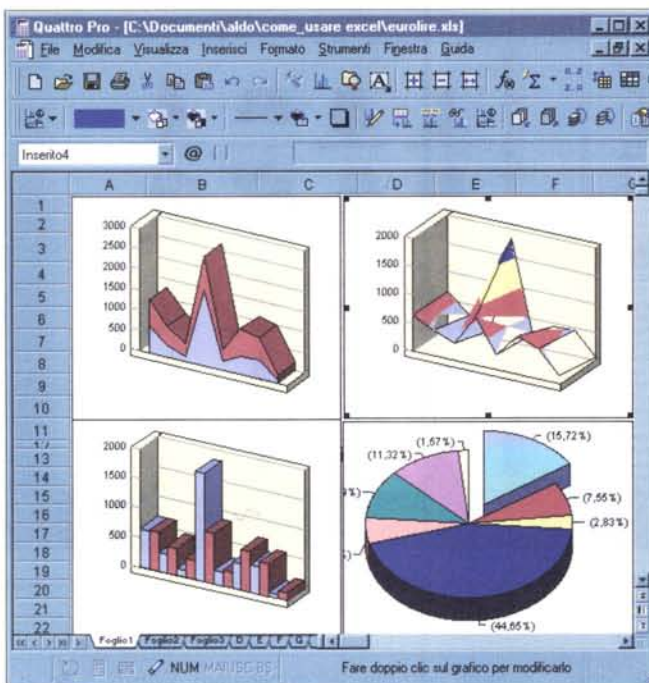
Quattro Pro - [C:\Documenti\aldo\come_usare excel\eurolire.xls]

File Modifica Visualizza Inserisci Formato Strumenti Finestra Guida

Inserito4 @

A B C D E F

1
2
3
4
5
6
7
8
9
10
11
13
14
15
16
17
18
19
20
21
22

3000
2500
2000
1500
1000
500
0

2000
1500
1000
500
0

2000
1500
1000
500
0

(15,72%)
(1,57%)
(11,32%)
(7,55%)
(2,83%)
(44,65%)

Foglio1 Foglio2 Foglio3 D E F G

NUM MAIUSC BS

Fare doppio clic sul grafico per modificarlo